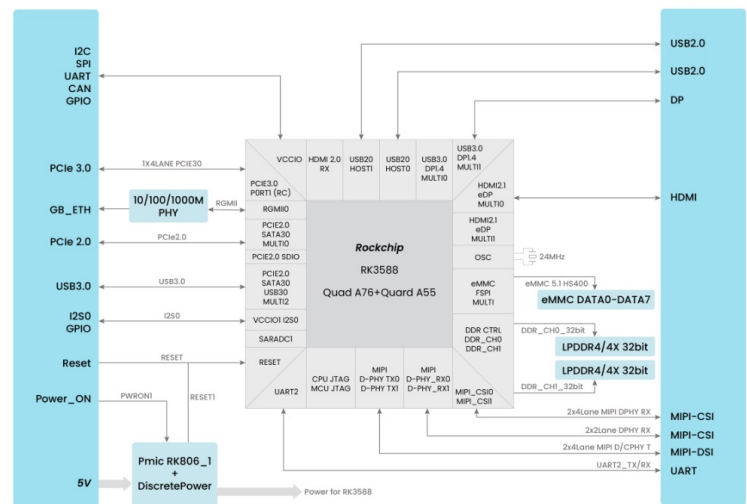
I2C
SPI
UART
CAN
GPIO

PCIe 3.0

GB_ETH

PCIe 2.0

USB3.0

I2S0
GPIO

Reset

Power_ON

5V

1X4LANE PCIE30

10/100/1000M PHY

RGMII

PCIe2.0

USB3.0

I2S0

RESET

PWRON1

RESET1

Pmic RK806_1 + DiscretePower

Power for RK3588

VCCIO

HDMI 2.0 RX

USB20 HOST1

USB20 HOST0

USB3.0 DP1.4 MULTI0

USB3.0 DP1.4 MULTI1

PCIE3.0 PORT1 (RC)

RGMII0

PCIE2.0 SATA30 MULTI0

PCIE2.0 SDIO

PCIE2.0 SATA30 USB30 MULTI2

VCCIO1 I2S0

SARADC1

RESET

UART2

CPU JTAG MCU JTAG

MIPI D-PHY TX0 D-PHY TX1

MIPI D-PHY_RX0 D-PHY_RX1

MIPI_CSI0 MIPI_CSI1

Rockchip

RK3588

Quad A76+Quard A55

HDMI2.1 eDP MULTI0

HDMI2.1 eDP MULTI1

OSC

eMMC FSPI MULTI

DDR CTRL DDR_CH0 DDR_CH1

24MHz

eMMC 5.1 HS400

eMMC DATA0-DATA7

DDR_CH0_32bit

LPDDR4/4X 32bit

LPDDR4/4X 32bit

DDR_CH1_32bit

2x4Lane MIPI DPHY RX

2x2Lane DPHY RX

2x4Lane MIPI D/CPHY T

UART2_TX/RX

USB2.0

USB2.0

DP

HDMI

MIPI-CSI

MIPI-CSI

MIPI-DSI

UART